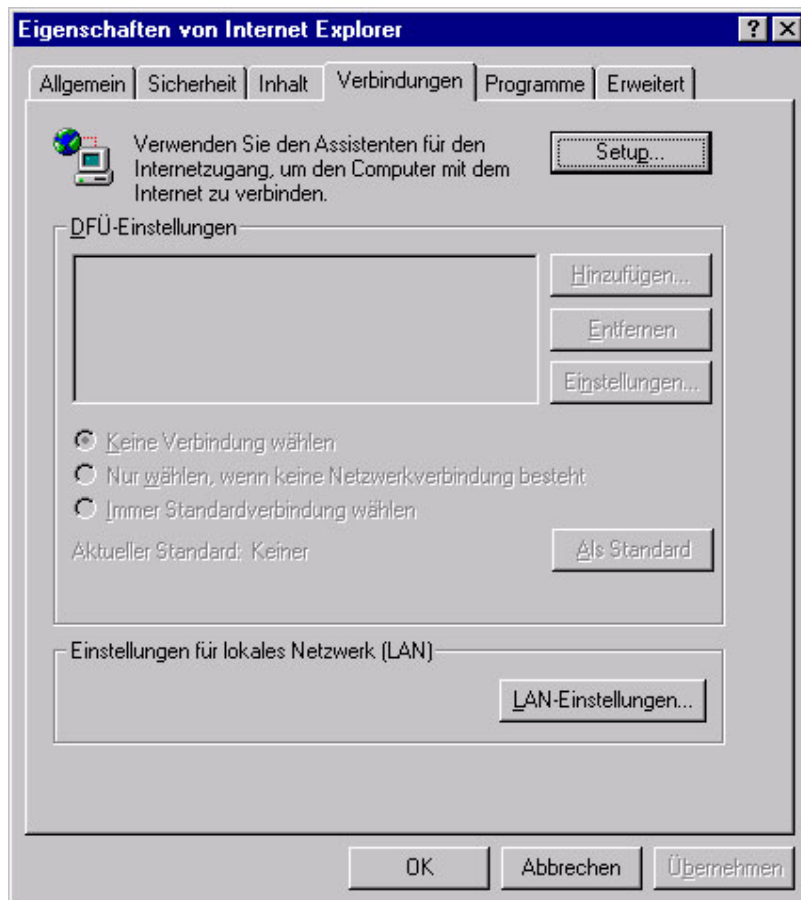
Eigenschaften von Internet Explorer

? X

Allgemein | Sicherheit | Inhalt | Verbindungen | Programme | Erweitert

Verwenden Sie den Assistenten für den Internetzugang, um den Computer mit dem Internet zu verbinden.

Setup...

DFÜ-Einstellungen

Hinzufügen...

Entfernen

Einstellungen...

Keine Verbindung wählen

Nur wählen, wenn keine Netzwerkverbindung besteht

Immer Standardverbindung wählen

Aktueller Standard: Keiner

Als Standard

Einstellungen für lokales Netzwerk (LAN)

LAN-Einstellungen...

OK

Abbrechen

Übernehmen